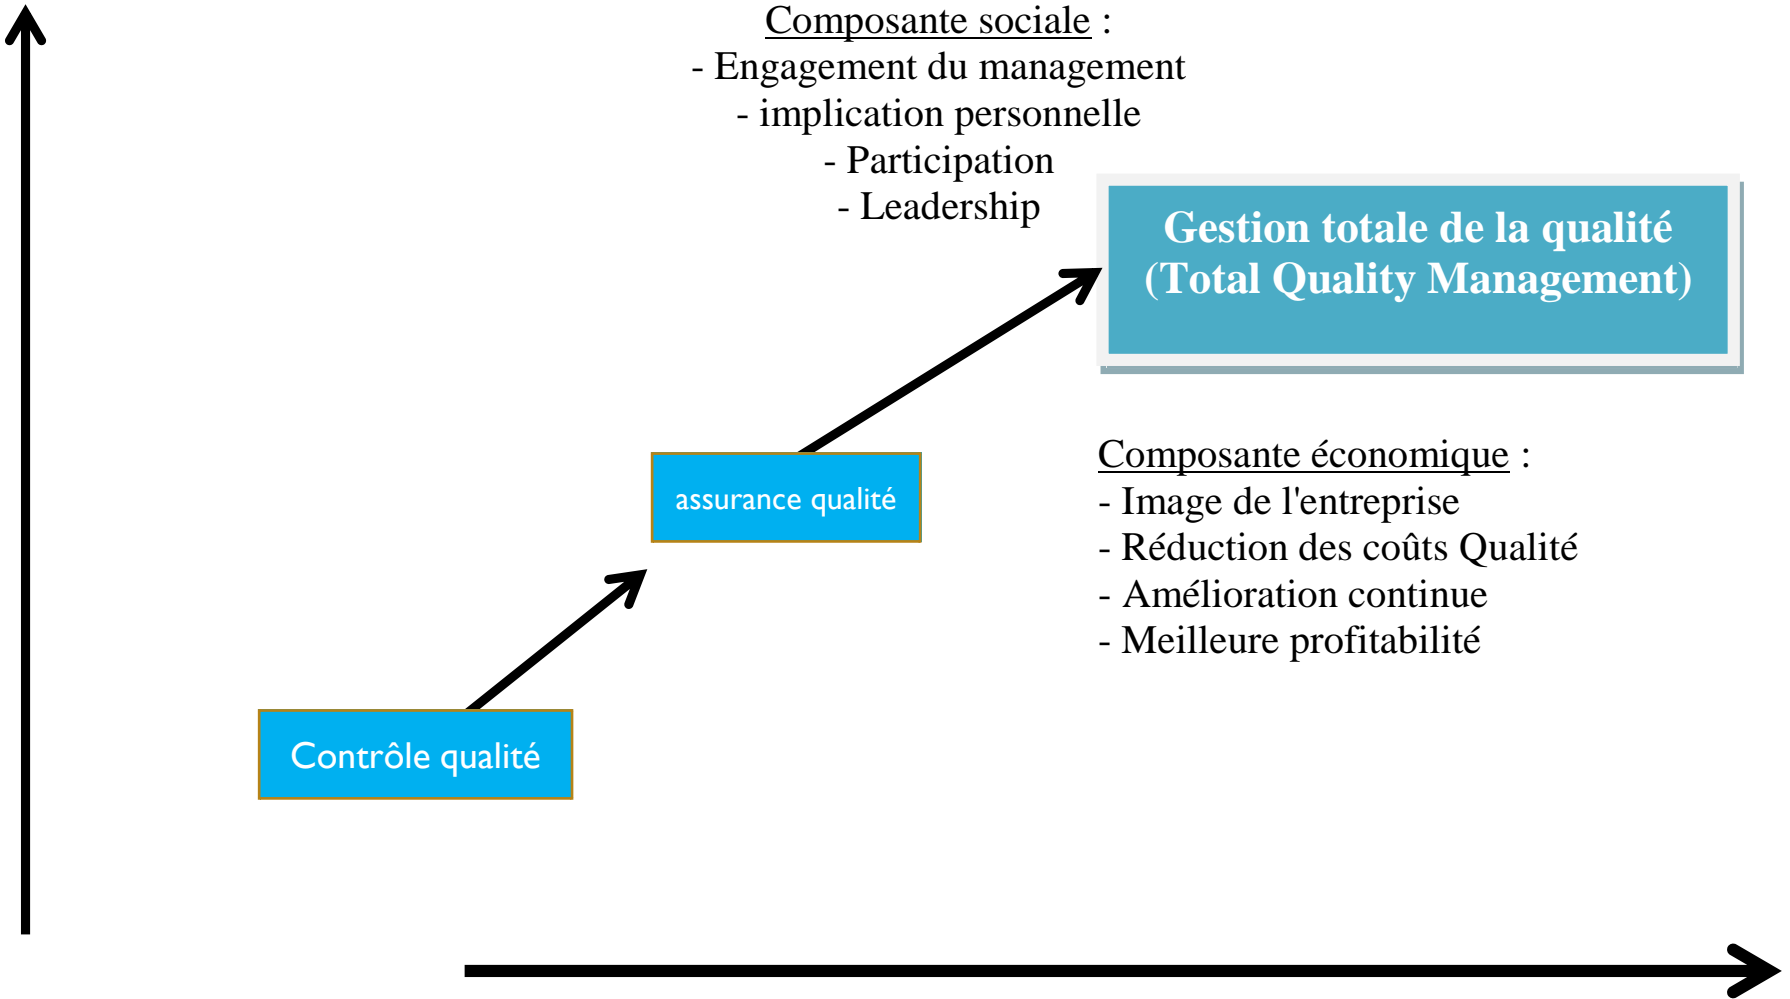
Composante sociale :
- Engagement du management
- implication personnelle
- Participation
- Leadership

Gestion totale de la qualité
(Total Quality Management)

assurance qualité

Composante économique :
- Image de l'entreprise
- Réduction des coûts Qualité
- Amélioration continue
- Meilleure profitabilité

Contrôle qualité